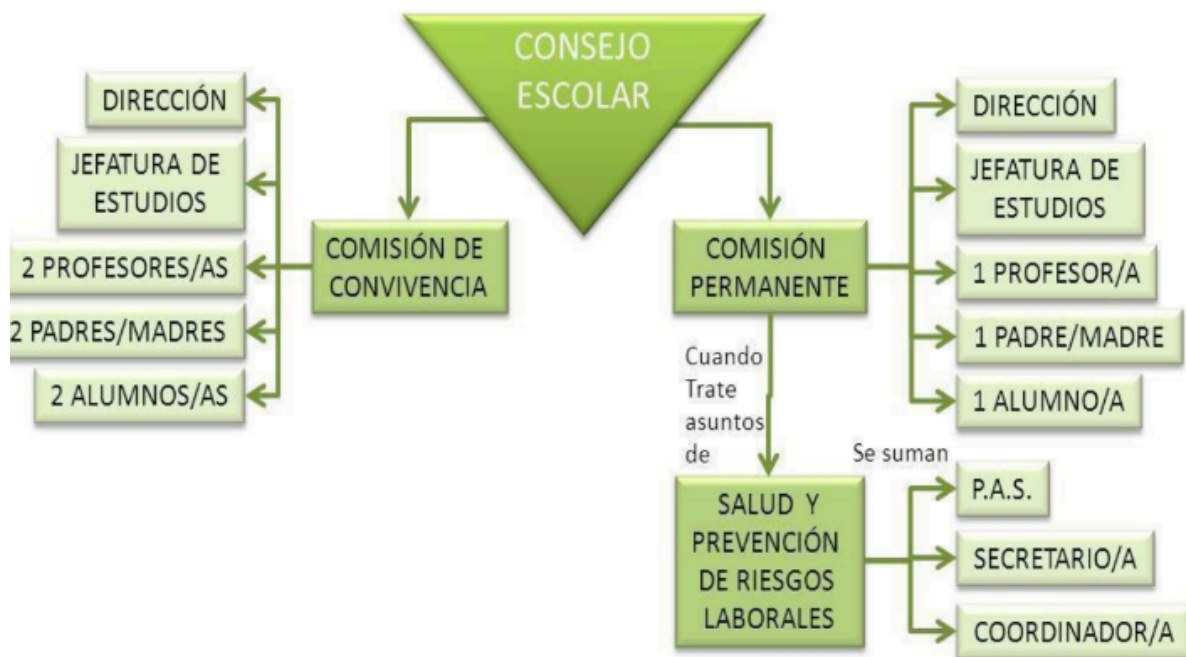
CONSEJO ESCOLAR

COMISIÓN DE CONVIVENCIA

DIRECCIÓN

JEFATURA DE ESTUDIOS

2 PROFESORES/AS

2 PADRES/MADRES

2 ALUMNOS/AS

COMISIÓN PERMANENTE

DIRECCIÓN

JEFATURA DE ESTUDIOS

1 PROFESOR/A

1 PADRE/MADRE

1 ALUMNO/A

Cuando Trate asuntos de

SALUD Y PREVENCIÓN DE RIESGOS LABORALES

Se suman

P.A.S.

SECRETARIO/A

COORDINADOR/A